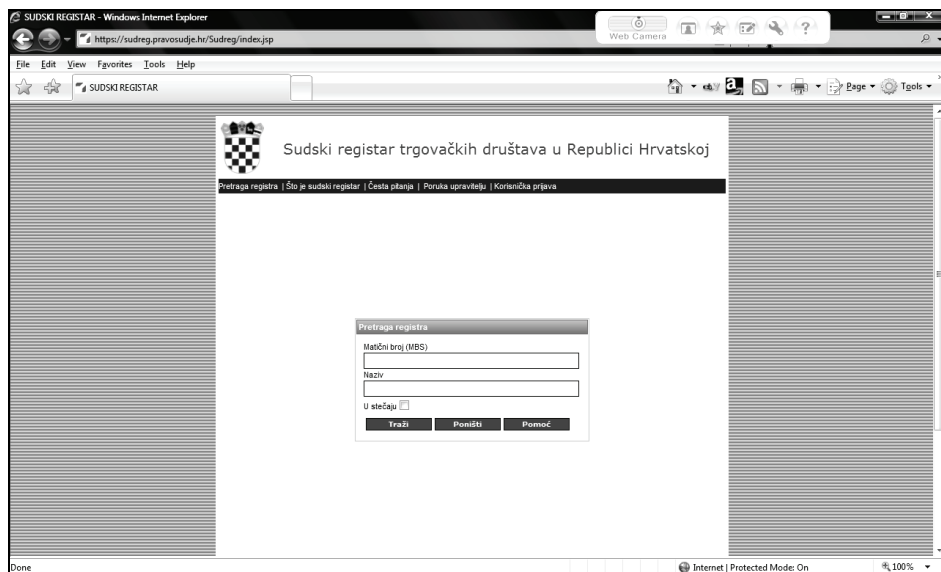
SUDSKI REGISTAR - Windows Internet Explorer

https://sudreg.pravosudje.hr/Sudreg/index.jsp

Web Camera

File Edit View Favorites Tools Help

SUDSKI REGISTAR

Page ▾ Tools ▾

Sudski registar trgovačkih društava u Republici Hrvatskoj

Pretraga registra | Što je sudski registar | Česta pitanja | Poruka upravitelju | Korisnička prijava

Pretraga registra

Matični broj (MBS)

Naziv

U stečaju

Traži Poništi Pomoć

Done

Internet | Protected Mode: On

100%